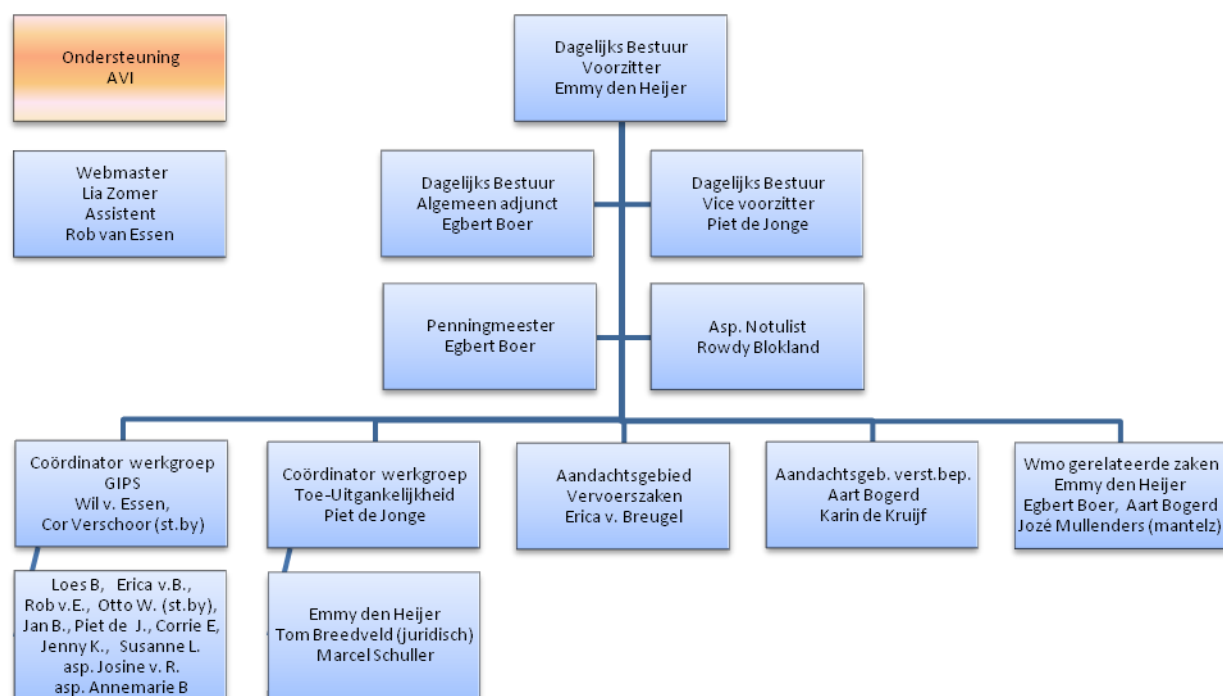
Ondersteuning
AVI

Webmaster
Lia Zomer
Assistent
Rob van Essen

Dagelijks Bestuur
Voorzitter
Emmy den Heijer

Dagelijks Bestuur
Algemeen adjunct
Egbert Boer

Dagelijks Bestuur
Vice voorzitter
Piet de Jonge

Penningmeester
Egbert Boer

Asp. Notulist
Rowdy Blokland

Coördinator werkgroep
GIPS
Wil v. Essen,
Cor Verschoor (st.by)

Coördinator werkgroep
Toe-Uitgankelijkheid
Piet de Jonge

Aandachtsgebied
Vervoerszaken
Erica v. Breugel

Aandachtsgeb. verst.bep.
Aart Bogerd
Karin de Kruijf

Wmo gerelateerde zaken
Emmy den Heijer
Egbert Boer, Aart Bogerd
Jozé Mullenders (mantelz)

Loes B, Erica v.B.,
Rob v.E., Otto W. (st.by),
Jan B., Piet de J., Corrie E,
Jenny K., Susanne L.
asp. Josine v. R.
asp. Annemarie B

Emmy den Heijer
Tom Breedveld (juridisch)
Marcel Schuller